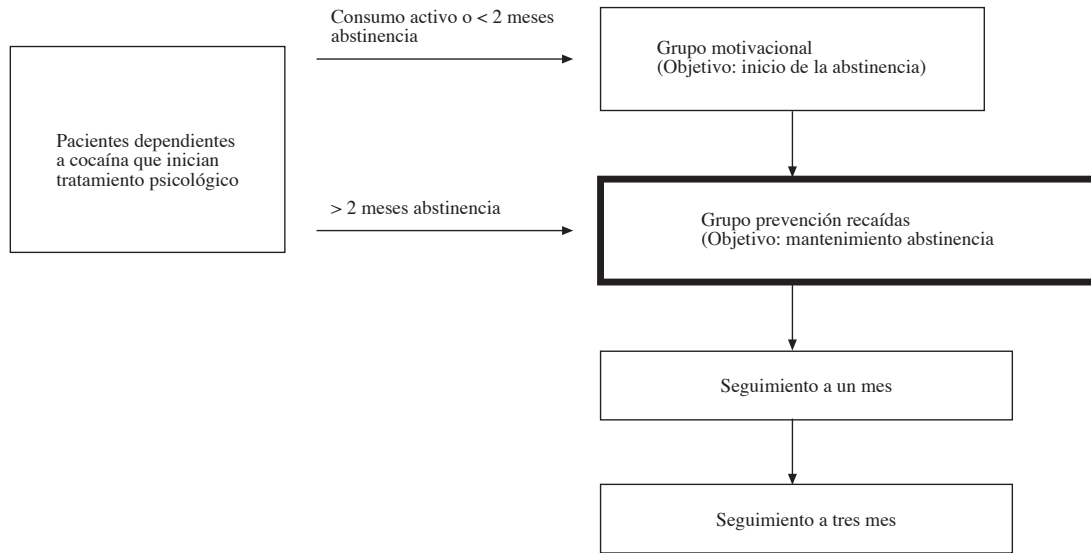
Pacientes dependientes a cocaína que inician tratamiento psicológico

Consumo activo o < 2 meses abstinencia

Grupo motivacional
(Objetivo: inicio de la abstinencia)

> 2 meses abstinencia

Grupo prevención recaídas
(Objetivo: mantenimiento abstinencia

Seguimiento a un mes

Seguimiento a tres mes